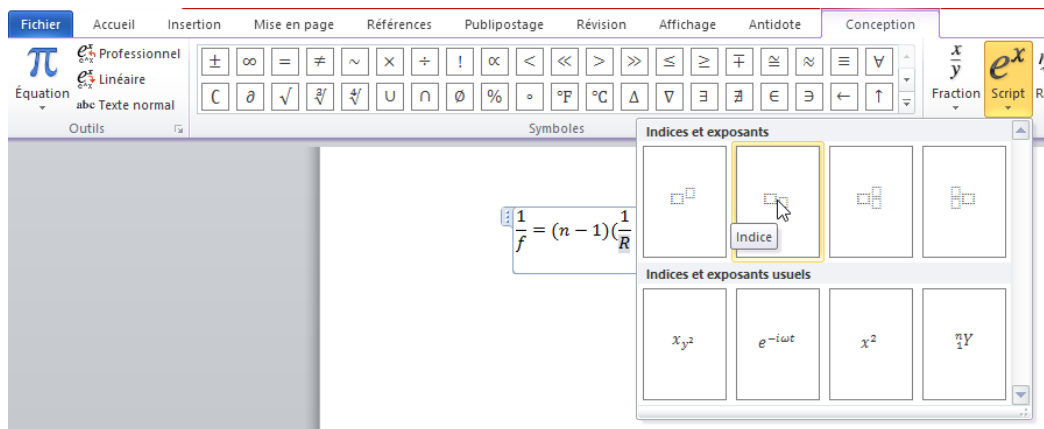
Fichier Accueil Insertion Mise en page Références Publipostage Révision Affichage Antidote Conception

Équation Professionnel Linéaire abc Texte normal

Outils

$\pm$ $\infty$ $=$ $\neq$ $\sim$ $\times$ $\div$ ! $\propto$ $<$ $\ll$ $>$ $\gg$ $\leq$ $\geq$ $\mp$ $\cong$ $\approx$ $\equiv$ $\forall$
$\complement$ $\partial$ $\sqrt{}$ $\sqrt[3]{}$ $\sqrt[4]{}$ $\cup$ $\cap$ $\emptyset$ % $\circ$ °F °C $\Delta$ $\nabla$ $\exists$ $\nexists$ $\in$ $\ni$ $\leftarrow$ $\uparrow$

Symboles

Fraction Script

Indices et exposants

Indice

Indices et exposants usuels

$x_{y^2}$ $e^{-i\omega t}$ $x^2$ ${}^n_1Y$

$\frac{1}{f} = (n-1)(\frac{1}{R}$